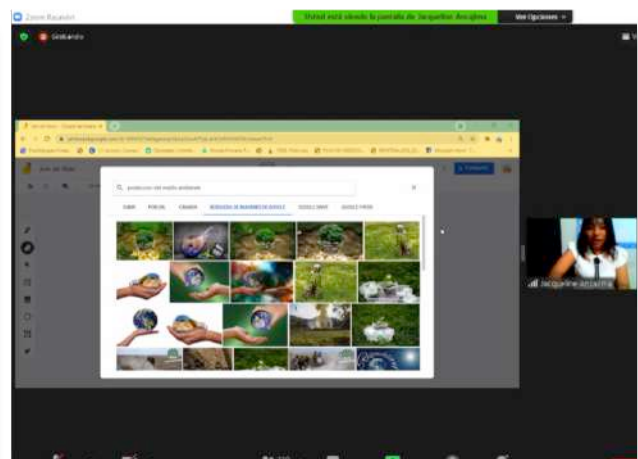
Zoom Reunión

Usted está viendo la pantalla de Jacqueline Anccalma

Ver Opciones

Grabando

protección del medio ambiente

BÚSQUEDA DE IMÁGENES DE GOOGLE

GOOGLE DRIVE

GOOGLE FOTOS

Jacqueline anccalma